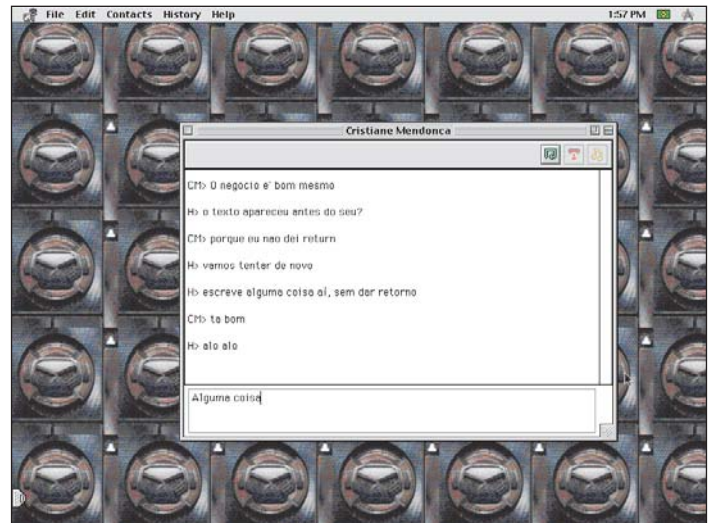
File Edit Contacts History Help

1:57 PM

Cristiane Mendonca

CM> O negocio e' bom mesmo

H> o texto apareceu antes do seu?

CM> porque eu nao dei return

H> vamos tentar de novo

H> escreve alguma coisa ai, sem dar retorno

CM> ta bom

H> alo alo

Alguma coisa